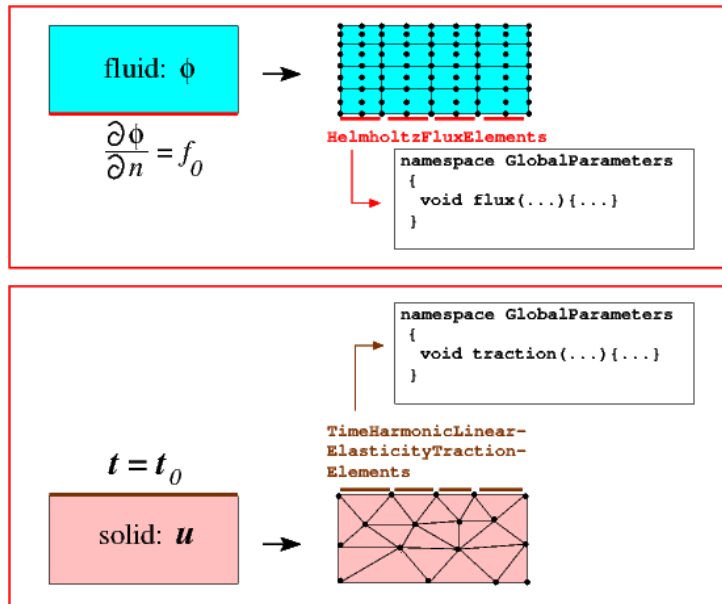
fluid: $\phi$

$\frac{\partial \phi}{\partial n} = f_0$

HelmholtzFluxElements

namespace GlobalParameters
{
void flux(...){...}
}

namespace GlobalParameters
{
void traction(...){...}
}

TimeHarmonicLinearElasticityTractionElements

$\boldsymbol{t} = \boldsymbol{t}_0$

solid: $\boldsymbol{u}$